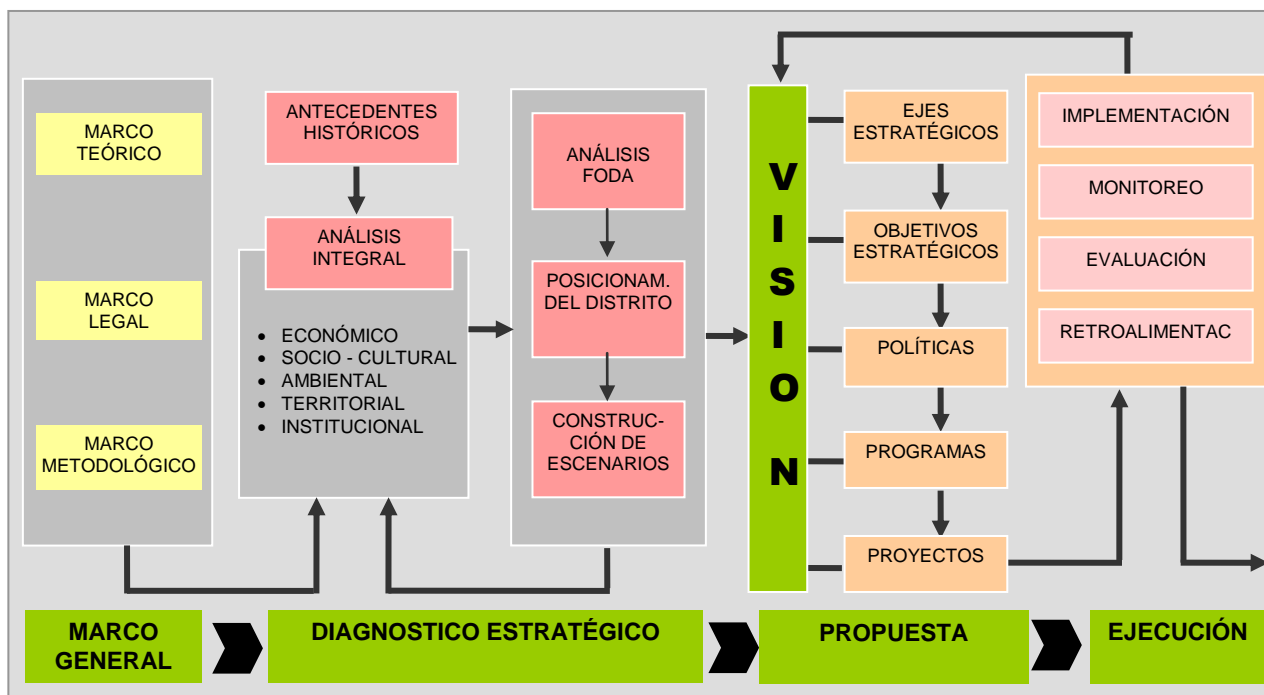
MARCO TEÓRICO

MARCO LEGAL

MARCO METODOLÓGICO

ANTECEDENTES HISTÓRICOS

ANÁLISIS INTEGRAL

- ECONÓMICO
- SOCIO - CULTURAL
- AMBIENTAL
- TERRITORIAL
- INSTITUCIONAL

ANÁLISIS FODA

POSICIONAM. DEL DISTRITO

CONSTRUCCIÓN DE ESCENARIOS

VISION

EJES ESTRATÉGICOS

OBJETIVOS ESTRATÉGICOS

POLÍTICAS

PROGRAMAS

PROYECTOS

IMPLEMENTACIÓN

MONITOREO

EVALUACIÓN

RETROALIMENTAC

MARCO GENERAL

DIAGNOSTICO ESTRATÉGICO

PROPUESTA

EJECUCIÓN